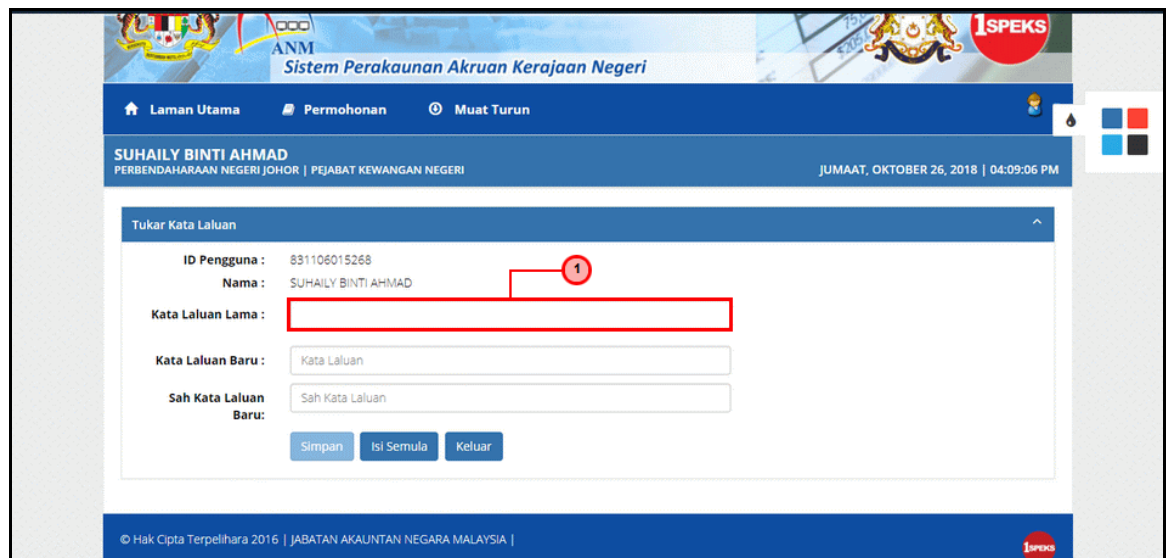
ANM
Sistem Perakaunan Akruan Kerajaan Negeri
1SPEKS

Laman Utama Permohonan Muat Turun

SUHAILY BINTI AHMAD
PERBENDAHARAAN NEGERI JOHOR | PEJABAT KEWANGAN NEGERI
JUMAAT, OKTOBER 26, 2018 | 04:09:06 PM

Tukar Kata Laluan

ID Pengguna : 831106015268
Nama : SUHAILY BINTI AHMAD
1
Kata Laluan Lama :
Kata Laluan Baru : Kata Laluan
Sah Kata Laluan Baru: Sah Kata Laluan

Simpan Isi Semula Keluar

© Hak Cipta Terpelihara 2016 | JABATAN AKAUNTAN NEGARA MALAYSIA |
1SPEKS